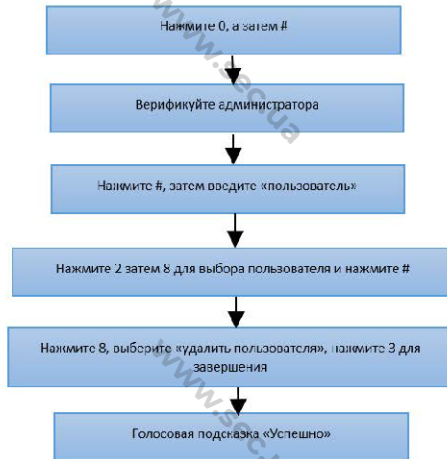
Нажмите 0, а затем #

Верифицируйте администратора

Нажмите #, затем введите «пользователь»

Нажмите 2 затем 8 для выбора пользователя и нажмите #

Нажмите 8, выберите «удалить пользователя», нажмите 3 для завершения

Голосовая подсказка «Успешно»

www.sec.ua